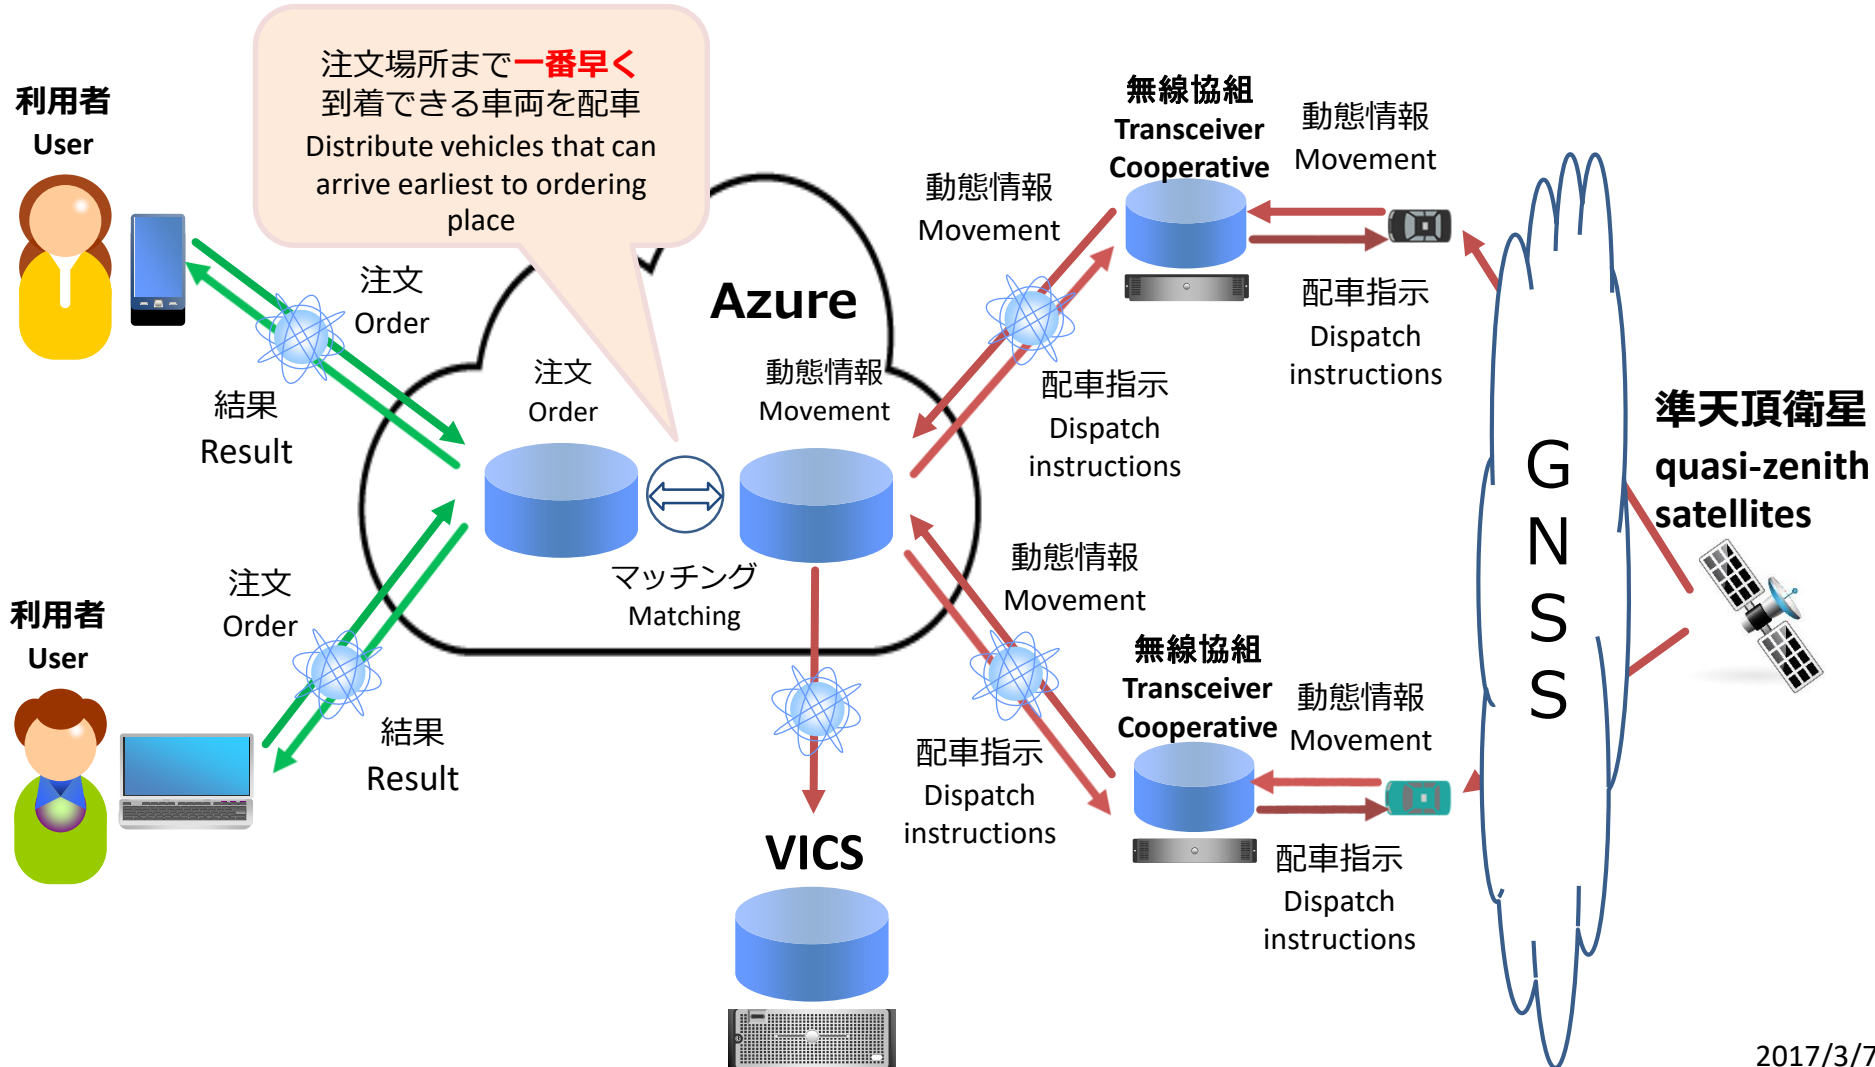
注文場所まで一番早く
到着できる車両を配車
Distribute vehicles that can arrive earliest to ordering place

利用者
User

注文
Order

結果
Result

Azure

注文
Order

動態情報
Movement

マッチング
Matching

利用者
User

注文
Order

結果
Result

VICS

動態情報
Movement

配車指示
Dispatch instructions

無線協組
Transceiver Cooperative

動態情報
Movement

配車指示
Dispatch instructions

動態情報
Movement

配車指示
Dispatch instructions

無線協組
Transceiver Cooperative

動態情報
Movement

配車指示
Dispatch instructions

GNSS

準天頂衛星
quasi-zenith satellites

2017/3/7